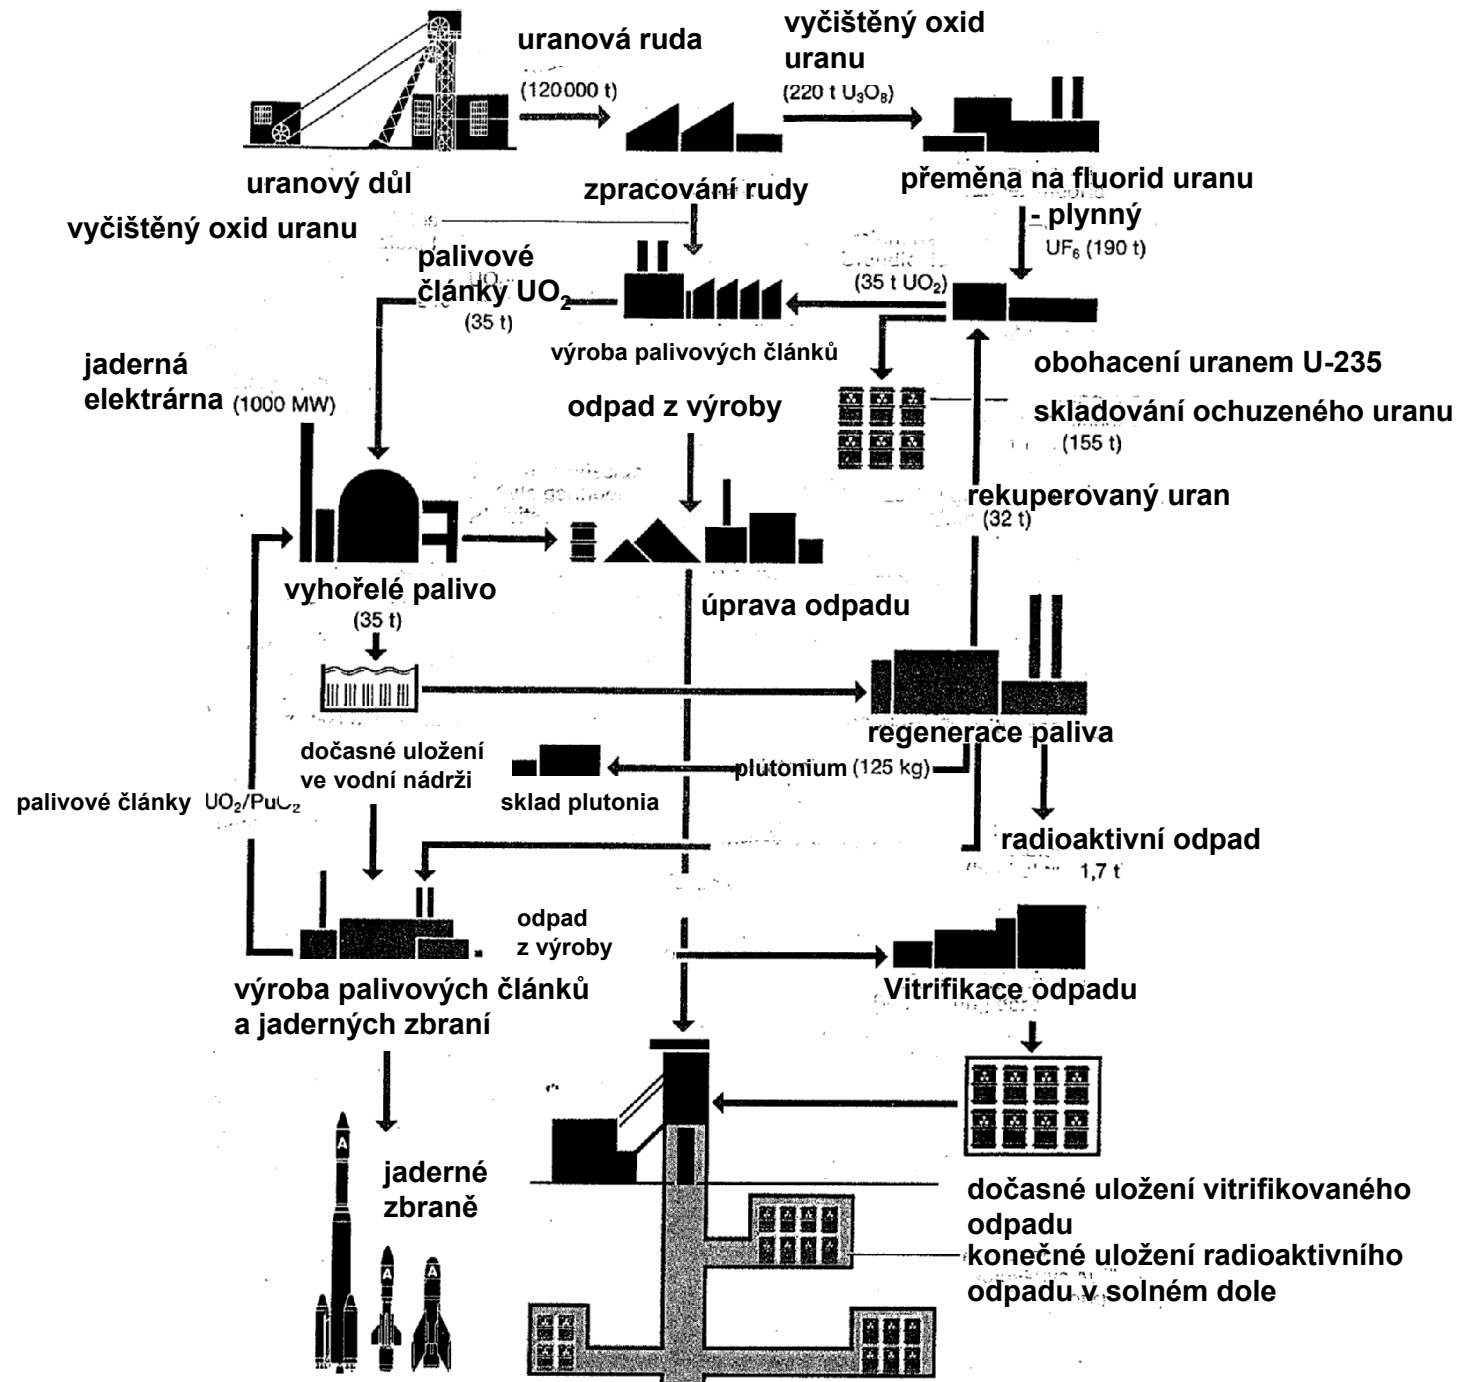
uranová ruda
(120 000 t)
vyčištěný oxid uranu
(220 t $U_3O_8$)
uranový důl
zpracování rudy
přeměna na fluorid uranu - plynný
$UF_6$ (190 t)
vyčištěný oxid uranu
palivové články $UO_2$
(35 t)
(35 t $UO_2$)
výroba palivových článků
obohacení uranem U-235
jaderná elektrárna (1000 MW)
odpad z výroby
skladování ochuzeného uranu
(155 t)
rekuperovaný uran
(32 t)
vyhořelé palivo
(35 t)
úprava odpadu
regenerace paliva
dočasné uložení ve vodní nádrži
plutonium (125 kg)
sklad plutonia
palivové články $UO_2/PuO_2$
radioaktivní odpad
1,7 t
odpad z výroby
výroba palivových článků a jaderných zbraní
Vitrifikace odpadu
jaderné zbraně
dočasné uložení vitrifikovaného odpadu
konečné uložení radioaktivního odpadu v solném dole